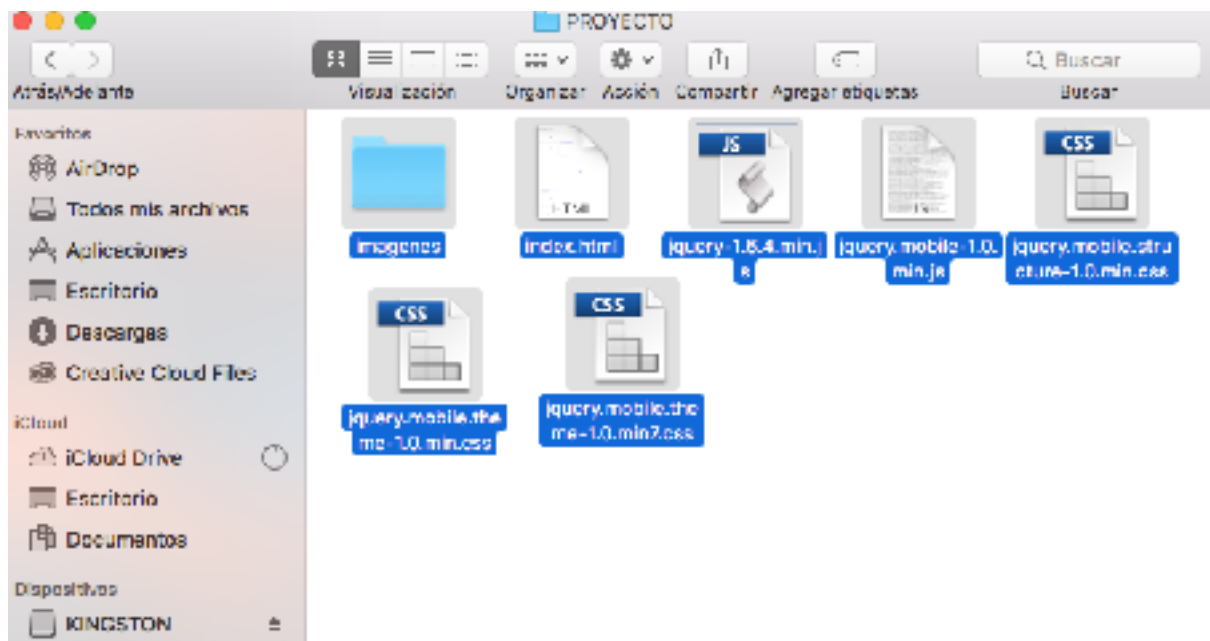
PROYECTO

Atrás/Adelante
Visualización
Organizar
Acción
Compartir
Agregar etiquetas
Buscar
Buscar

Favoritos
AirDrop
Todos mis archivos
Aplicaciones
Escritorio
Descargas
Creative Cloud Files

iCloud
iCloud Drive
Escritorio
Documentos

Dispositivos
KINGSTON

imagenes
HTML
index.html
JS
jquery-1.6.4.min.js
jquery.mobile-1.0.min.js
CSS
jquery.mobile.structure-1.0.min.css
CSS
jquery.mobile.theme-1.0.min.css
CSS
jquery.mobile.theme-1.0.min2.css